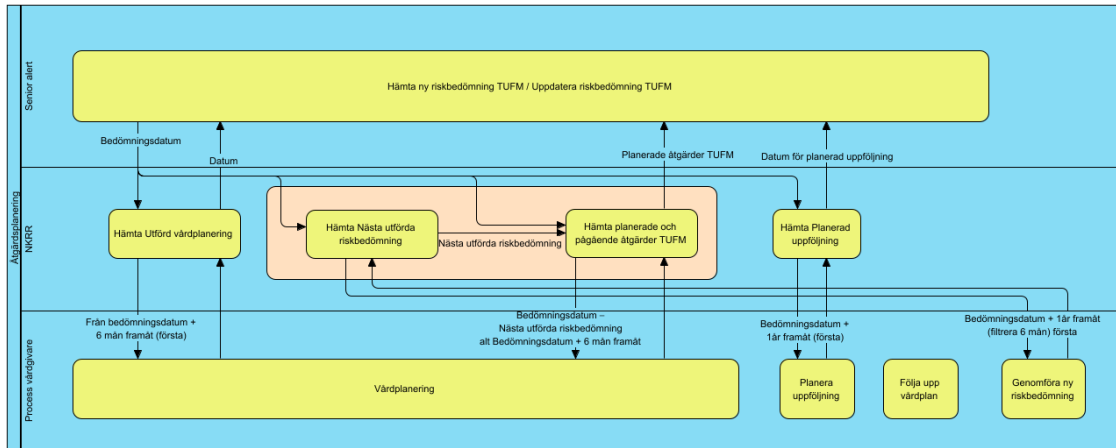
Åtgärdsplanering

Senior alert

Hämta ny riskbedömning TUFM / Uppdatera riskbedömning TUFM

Bedömningsdatum

Datum

Planerade åtgärder TUFM

Datum för planerad uppföljning

NKRR

Hämta Utförd vårdplanering

Hämta Nästa utförda riskbedömning

Nästa utförda riskbedömning

Hämta planerade och pågående åtgärder TUFM

Hämta Planerad uppföljning

Process vårdgivare

Från bedömningsdatum + 6 mån framåt (första)

Bedömningsdatum – Nästa utförda riskbedömning alt Bedömningsdatum + 6 mån framåt

Bedömningsdatum + 1år framåt (första)

Bedömningsdatum + 1år framåt (filtrera 6 mån) första

Vårdplanering

Planera uppföljning

Följa upp vårdplan

Genomföra ny riskbedömning